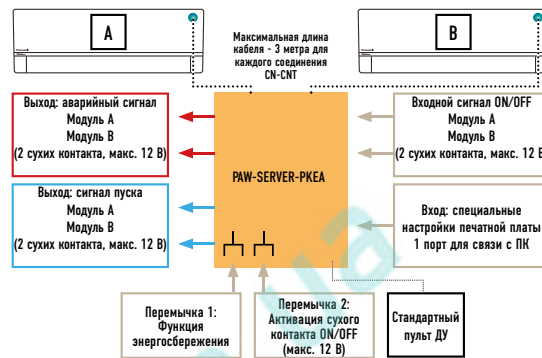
A

B

Максимальная длина кабеля - 3 метра для каждого соединения CN-CNT

Выход: аварийный сигнал
Модуль A
Модуль B
(2 сухих контакта, макс. 12 В)

Входной сигнал ON/OFF
Модуль A
Модуль B
(2 сухих контакта, макс. 12 В

PAW-SERVER-PKEA

Выход: сигнал пуска
Модуль A
Модуль B
(2 сухих контакта, макс. 12 В)

Вход: специальные настройки печатной платы
1 порт для связи с ПК

Перемычка 1:
Функция энергосбережения

Перемычка 2:
Активация сухого контакта ON/OFF
(макс. 12 В)

Стандартный пульт ДУ